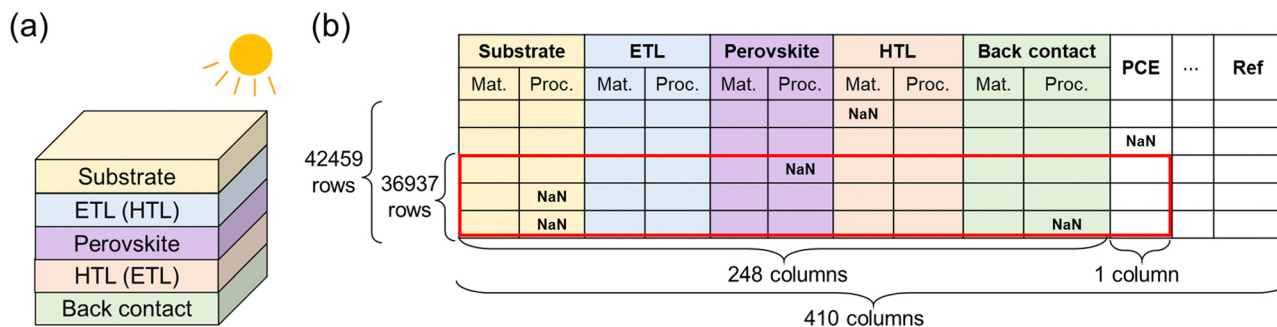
(a)

Substrate
ETL (HTL)
Perovskite
HTL (ETL)
Back contact

(b)

| Substrate | | ETL | | Perovskite | | HTL | | Back contact | | PCE | ··· | Ref |
|---|---|---|---|---|---|---|---|---|---|---|---|---|
| Mat. | Proc. | Mat. | Proc. | Mat. | Proc. | Mat. | Proc. | Mat. | Proc. | | | |
| | | | | | | NaN | | | | | | |
| | | | | | | | | | | NaN | | |
| | | | | | NaN | | | | | | | |
| | NaN | | | | | | | | | | | |
| | NaN | | | | | | | | NaN | | | |

42459 rows

36937 rows

248 columns

1 column

410 columns